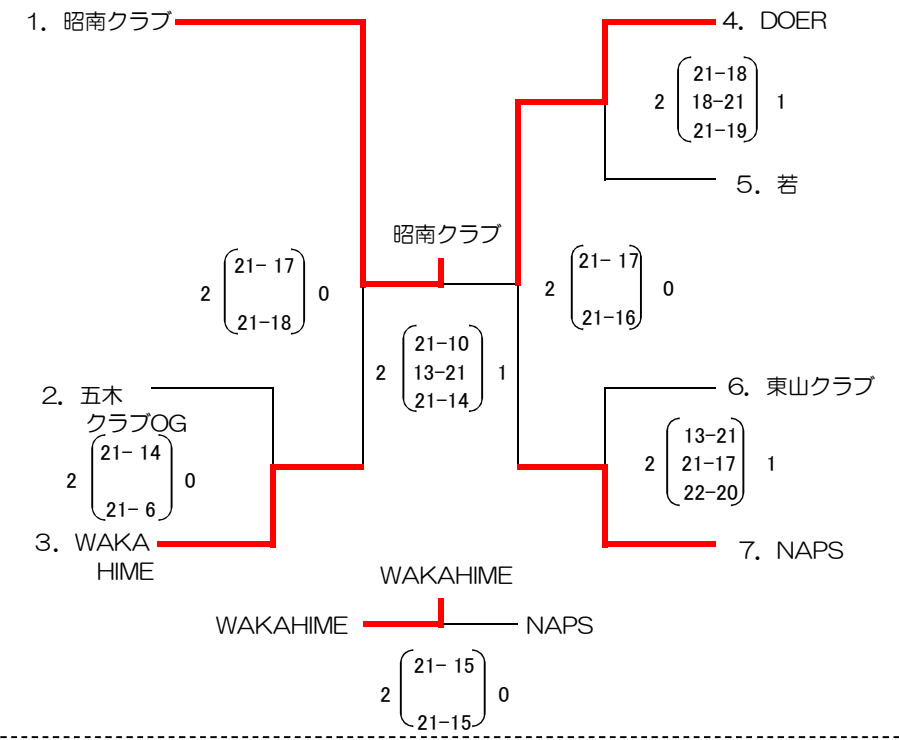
1. 昭南クラブ

4. DOER

2 (21-18 / 18-21 / 21-19) 1

5. 若

昭南クラブ

2 (21- 17 / 21-18) 0

2 (21- 17 / 21-16) 0

2 (21-10 / 13-21 / 21-14) 1

2. 五木クラブOG

2 (21- 14 / 21- 6) 0

3. WAKA HIME

6. 東山クラブ

2 (13-21 / 21-17 / 22-20) 1

7. NAPS

WAKAHIME

WAKAHIME

NAPS

2 (21- 15 / 21-15) 0